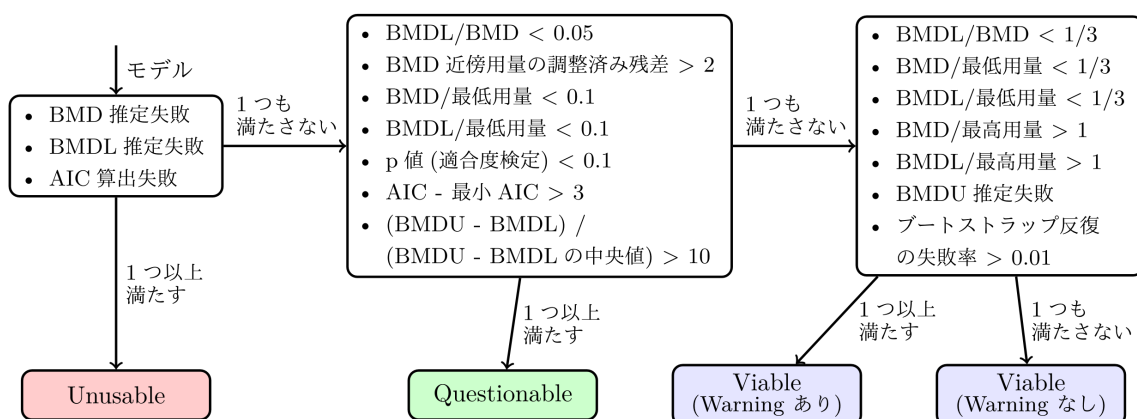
モデル

• BMD 推定失敗
• BMDL 推定失敗
• AIC 算出失敗

1 つも満たさない

• BMDL/BMD < 0.05
• BMD 近傍用量の調整済み残差 > 2
• BMD/最低用量 < 0.1
• BMDL/最低用量 < 0.1
• p 値 (適合度検定) < 0.1
• AIC - 最小 AIC > 3
• (BMDU - BMDL) / (BMDU - BMDL の中央値) > 10

1 つも満たさない

• BMDL/BMD < 1/3
• BMD/最低用量 < 1/3
• BMDL/最低用量 < 1/3
• BMD/最高用量 > 1
• BMDL/最高用量 > 1
• BMDU 推定失敗
• ブートストラップ反復の失敗率 > 0.01

1 つ以上満たす

Unusable

1 つ以上満たす

Questionable

1 つ以上満たす

Viable (Warning あり)

1 つも満たさない

Viable (Warning なし)